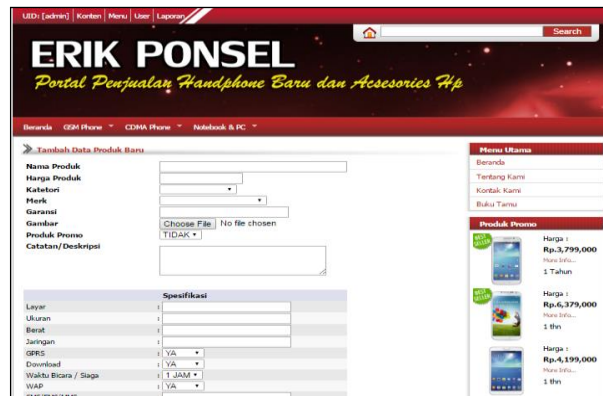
UID: [admin] | Konten | Menu | User | Laporan

Search

ERIK PONSEL

Portal Penjualan Handphone Baru dan Acsesories Hp

Beranda GSM Phone CDMA Phone Notebook & PC

Tambah Data Produk Baru

Nama Produk
Harga Produk
Katetori
Merk
Garansi
Gambar Choose File No file chosen
Produk Promo TIDAK
Catatan/Deskripsi

Spesifikasi

| | |
|---|---|
| Layar | : |
| Ukuran | : |
| Berat | : |
| Jaringan | : |
| GPRS | : YA |
| Download | : YA |
| Waktu Bicara / Siaga | : 1 JAM |
| WAP | : YA |

Menu Utama
Beranda
Tentang Kami
Kontak Kami
Buku Tamu

Produk Promo
Harga :
Rp.3,799,000
More Info...
1 Tahun

Harga :
Rp.6,379,000
More Info...
1 thn

Harga :
Rp.4,199,000
More Info...
1 thn